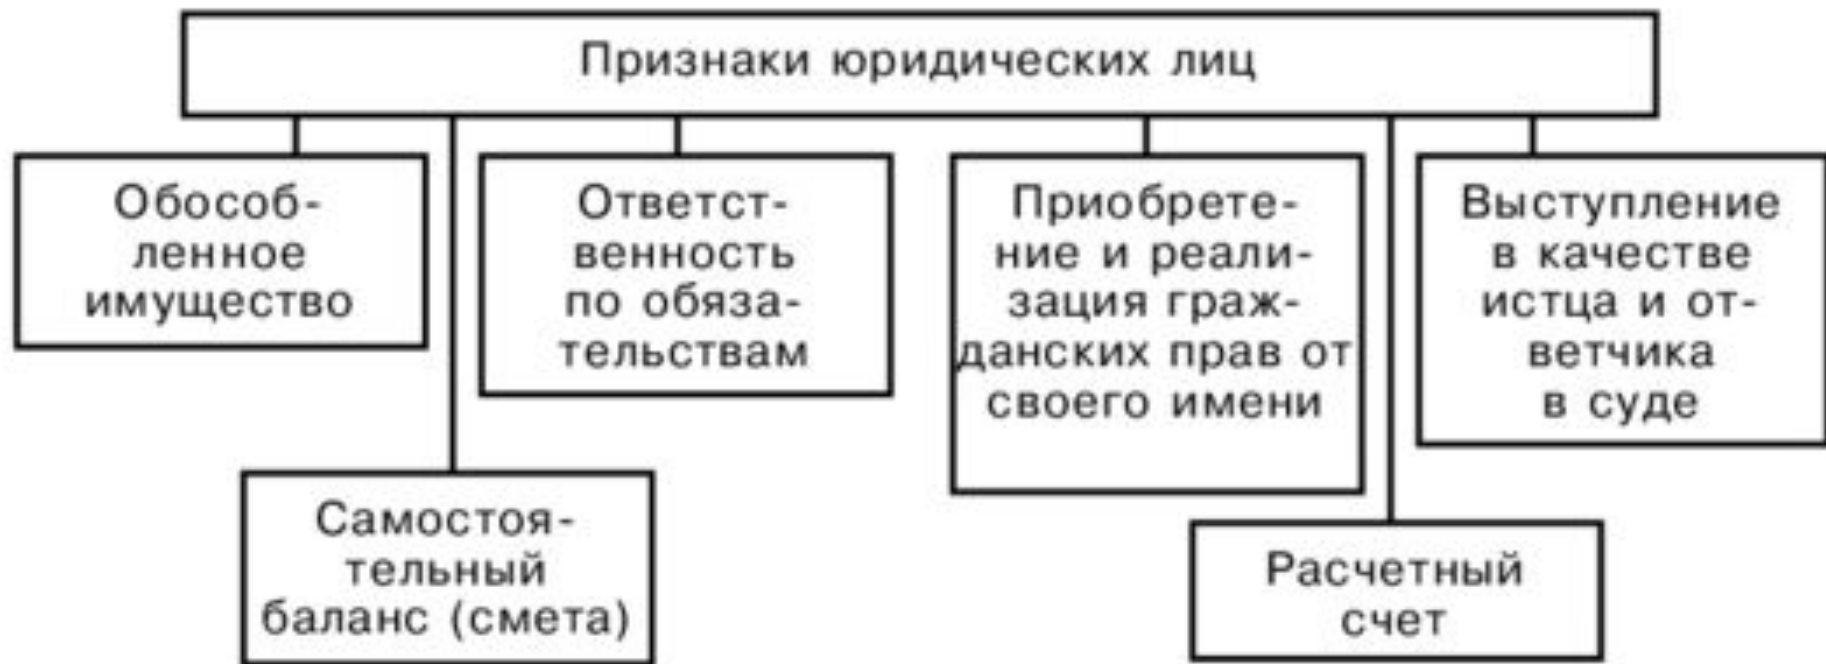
Признаки юридических лиц

Обособленное имущество

Ответственность по обязательствам

Приобретение и реализация гражданских прав от своего имени

Выступление в качестве истца и ответчика в суде

Самостоятельный баланс (смета)

Расчетный счет